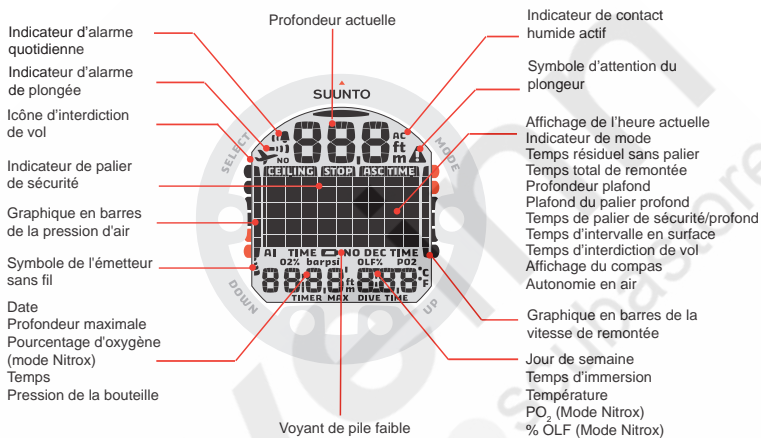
Indicateur d'alarme quotidienne

Indicateur d'alarme de plongée

Icône d'interdiction de vol

Indicateur de palier de sécurité

Graphique en barres de la pression d'air

Symbole de l'émetteur sans fil

Date
Profondeur maximale
Pourcentage d'oxygène (mode Nitrox)
Temps
Pression de la bouteille

Profondeur actuelle

SUUNTO

SELECT

MODE

DOWN

UP

888 ft m AC

NO

CEILING STOP ASC TIME

AI TIME NO DEC TIME

O2% bar psi OLF% PO2

8888 ft m 8888 °C °F

TIMER MAX DIVE TIME

Voyant de pile faible

Indicateur de contact humide actif

Symbole d'attention du plongeur

Affichage de l'heure actuelle
Indicateur de mode
Temps résiduel sans palier
Temps total de remontée
Profondeur plafond
Plafond du palier profond
Temps de palier de sécurité/profond
Temps d'intervalle en surface
Temps d'interdiction de vol
Affichage du compas
Autonomie en air

Graphique en barres de la vitesse de remontée

Jour de semaine
Temps d'immersion
Température
$PO_2$ (Mode Nitrox)
% OLF (Mode Nitrox)